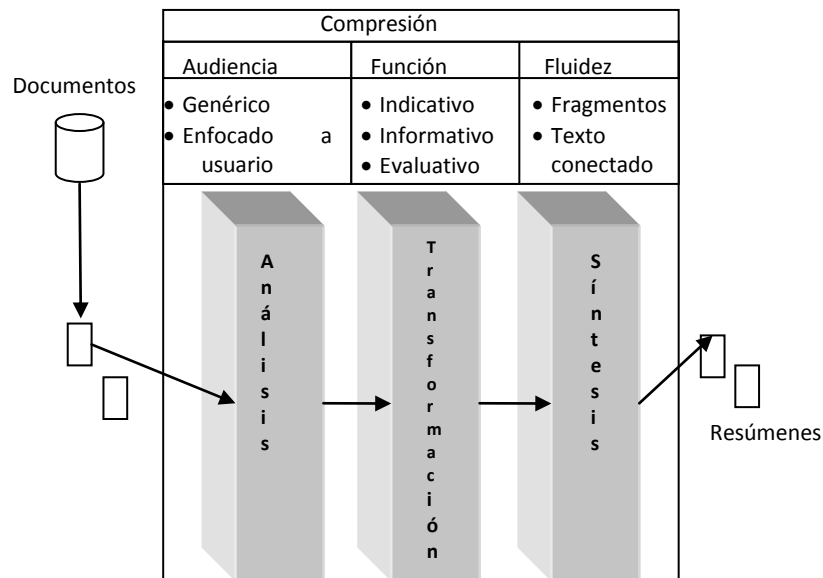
Compresión

| Audiencia | Función | Fluidez |
|---|---|---|
| • Genérico<br>• Enfocado a usuario | • Indicativo<br>• Informativo<br>• Evaluativo | • Fragmentos<br>• Texto conectado |

Documentos

Análisis

Transformación

Síntesis

Resúmenes